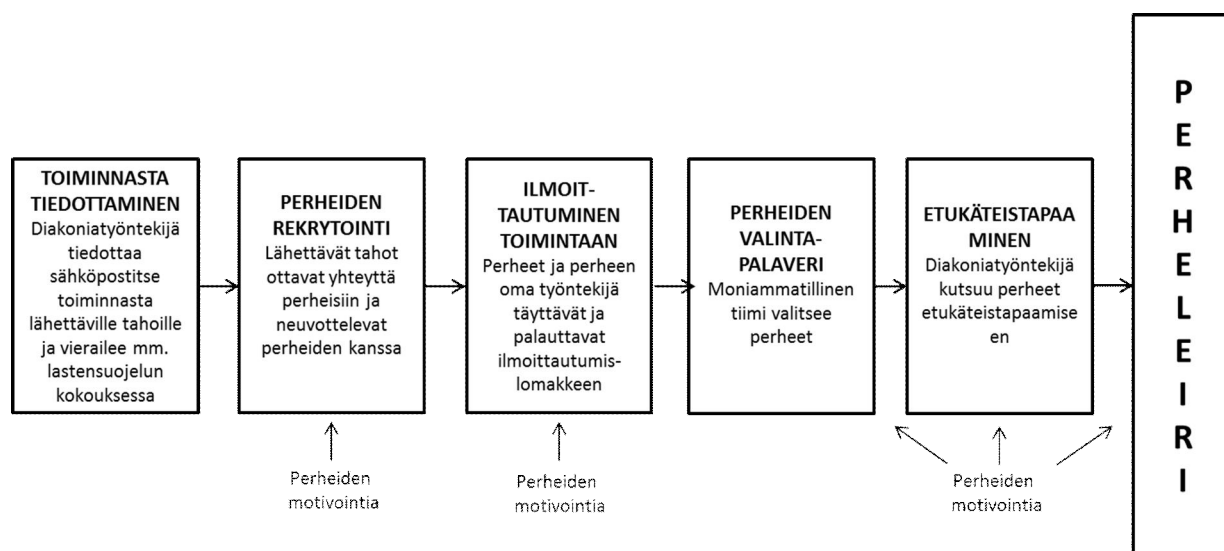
TOIMINNASTA TIEDOTTAMINEN
Diakoniatyöntekijä tiedottaa sähköpostitse toiminnasta lähettäville tahoille ja vierailee mm. lastensuojelun kokouksessa

PERHEIDEN REKRYTOINTI
Lähettävät tahot ottavat yhteyttä perheisiin ja neuvottelevat perheiden kanssa

Perheiden motivointia

ILMOIT-TAUTUMINEN TOIMINTAAN
Perheet ja perheen oma työntekijä täyttävät ja palauttavat ilmoittautumislomakkeen

Perheiden motivointia

PERHEIDEN VALINTA-PALAVERI
Moniammatillinen tiimi valitsee perheet

ETUKÄTEISTAPAA MINEN
Diakoniatyöntekijä kutsuu perheet etukäteistapaamise en

Perheiden motivointia

P E R H E L E I R I